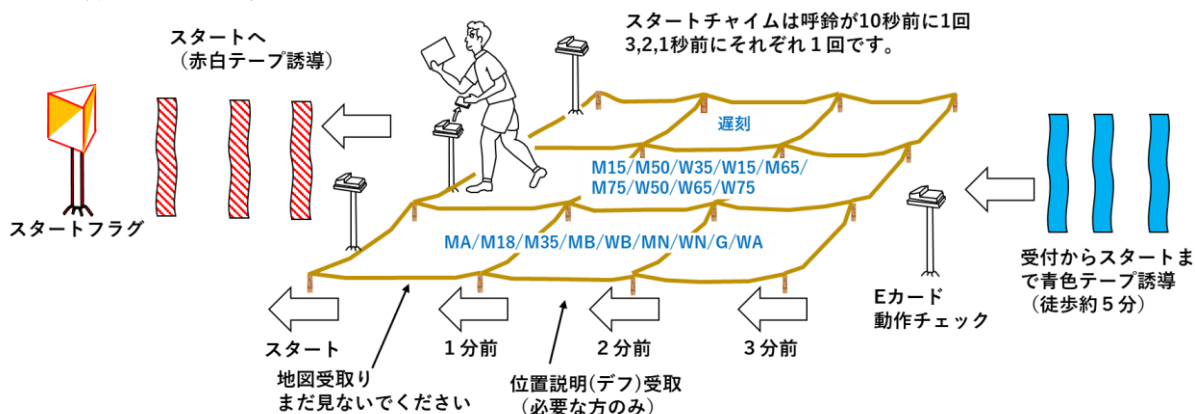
スタートへ
（赤白テープ誘導）

スタートチャイムは呼鈴が10秒前に1回
3,2,1秒前にそれぞれ１回です。

遅刻

M15/M50/W35/W15/M65/
M75/W50/W65/W75

MA/M18/M35/MB/WB/MN/WN/G/WA

スタートフラグ

受付からスタートまで青色テープ誘導
（徒歩約５分）

Eカード
動作チェック

スタート

１分前

２分前

３分前

地図受取り
まだ見ないでください

位置説明(デフ)受取
（必要な方のみ）